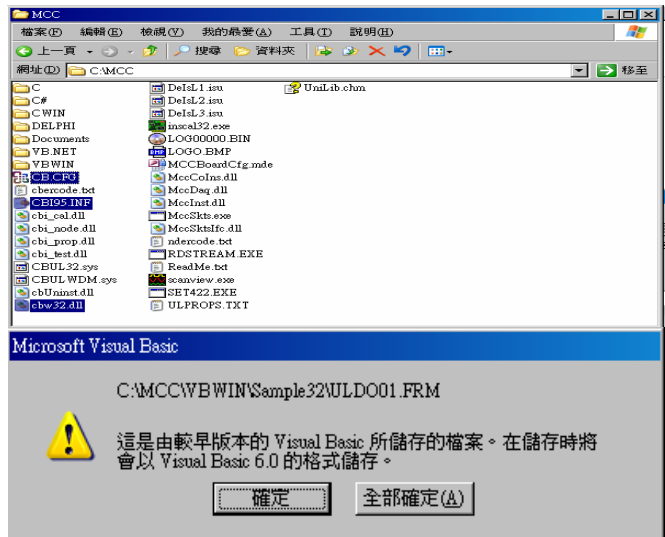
MCC

檔案(F) 編輯(E) 檢視(V) 我的最愛(A) 工具(T) 說明(H)

上一頁 搜尋 資料夾

網址(D) C:\MCC 移至

C
C#
CWIN
DELPHI
Documents
VB.NET
VBWIN
CB.CFG
cbercode.txt
CBI95.INF
cbi_cal.dll
cbi_node.dll
cbi_prop.dll
cbi_test.dll
CBUL32.sys
CBULWDM.sys
cbUninst.dll
cbw32.dll

DeIsL1.isu
DeIsL2.isu
DeIsL3.isu
inscal32.exe
LOG00000.BIN
LOGO.BMP
MCCBoardCfg.mde
MccCoIns.dll
MccDaq.dll
MccInst.dll
MccSkts.exe
MccSktsIfc.dll
ndercode.txt
RDSTREAM.EXE
ReadMe.txt
scanview.exe
SET422.EXE
ULPROPS.TXT

UniLib.chm

Microsoft Visual Basic

C:\MCC\VBWIN\Sample32\ULDO01.FRM

這是由較早版本的 Visual Basic 所儲存的檔案。在儲存時將會以 Visual Basic 6.0 的格式儲存。

確定

全部確定(A)